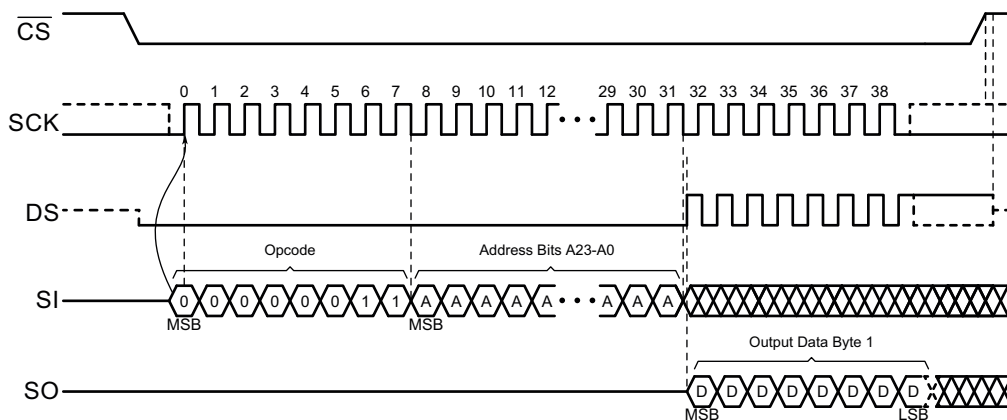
$\overline{CS}$

SCK

0 1 2 3 4 5 6 7 8 9 10 11 12 29 30 31 32 33 34 35 36 37 38

DS

Opcode

Address Bits A23-A0

SI

0 0 0 0 0 0 1 1 A A A A A A A A

MSB

MSB

Output Data Byte 1

SO

D D D D D D D D

MSB

LSB